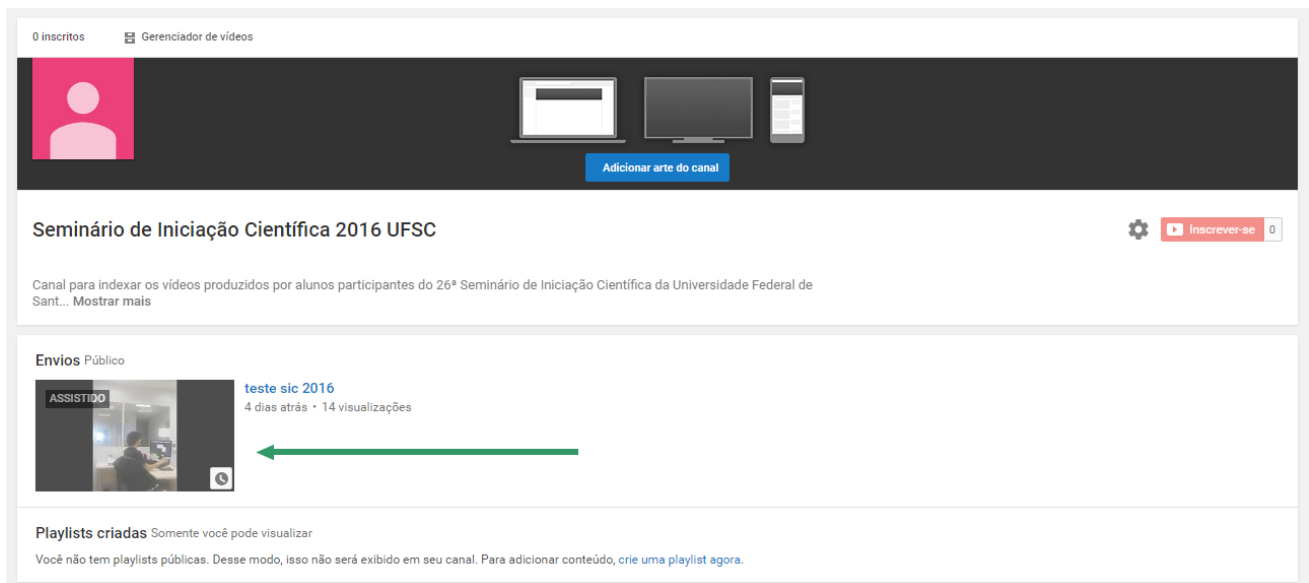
0 inscritos

Gerenciador de vídeos

Adicionar arte do canal

Seminário de Iniciação Científica 2016 UFSC

Inscrever-se 0

Canal para indexar os vídeos produzidos por alunos participantes do 26ª Seminário de Iniciação Científica da Universidade Federal de Sant... Mostrar mais

Envios Público

ASSISTIDO

teste sic 2016
4 dias atrás • 14 visualizações

Playlists criadas Somente você pode visualizar

Você não tem playlists públicas. Desse modo, isso não será exibido em seu canal. Para adicionar conteúdo, crie uma playlist agora.